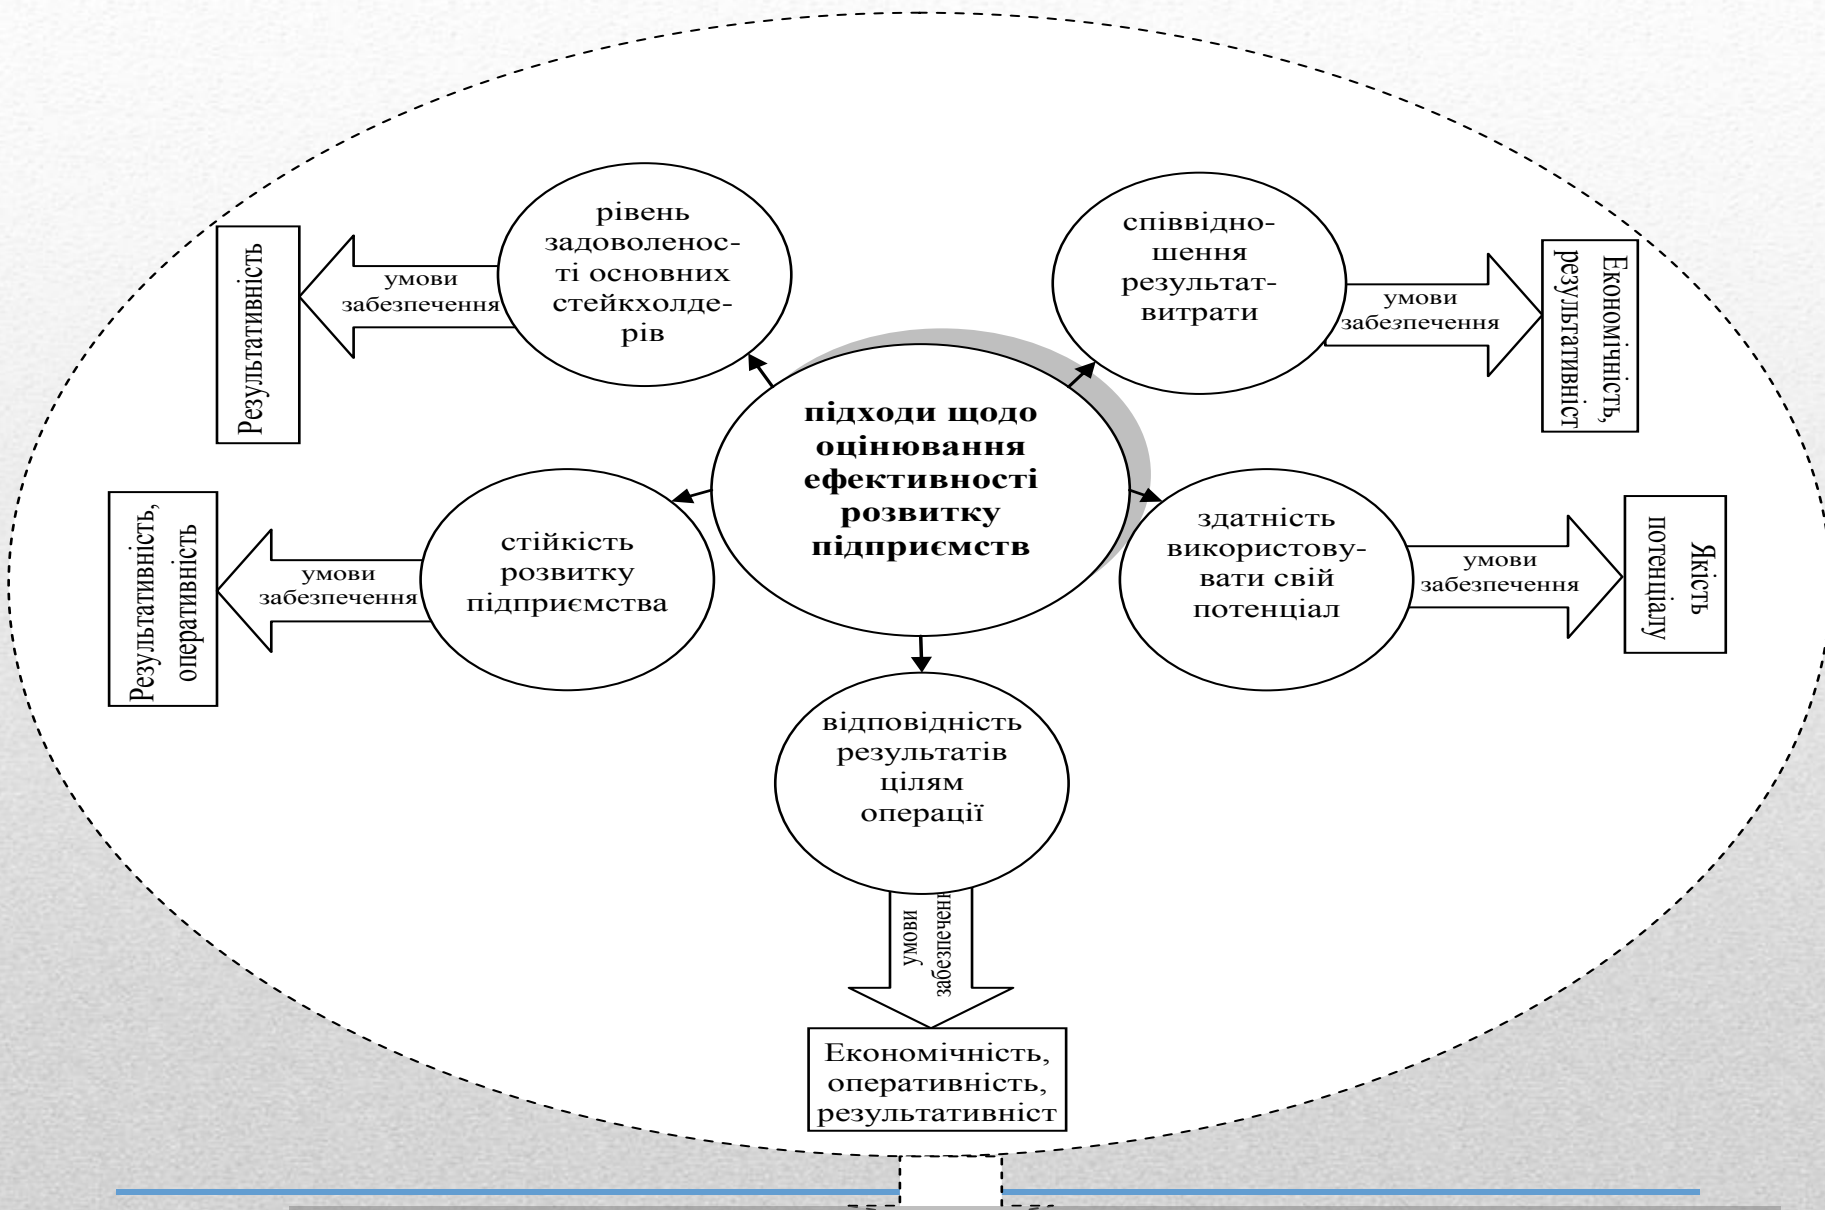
підходи щодо оцінювання ефективності розвитку підприємств

рівень задоволеності основних стейкхолдерів

умови забезпечення

Результативність

співвідношення результат-витрати

умови забезпечення

Економічність, результативніст

стійкість розвитку підприємства

умови забезпечення

Результативність, оперативність

здатність використовувати свій потенціал

умови забезпечення

Якість потенціалу

відповідність результатів цілям операції

умови забезпеченн

Економічність, оперативність, результативніст